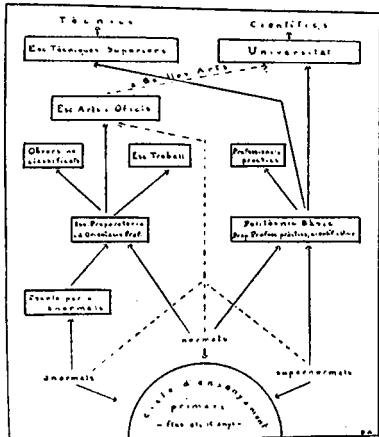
Tècnics

Científics

Esc. Tècniques Superiors

Universitat

Esc. de Belles Arts

Esc. Arts i Oficis

Obrers no classificats

Esc. Treball

Professions pràctiques

Esc. Preparatòria i Orientació Prof.

Politècnic Bàsic
Prep. Profess. pràctiques, acadèmiques

Escola per a anormals

normals

anormals

supernormals

Cicle d'ensenyament primari
fins als 14 anys

P.A.